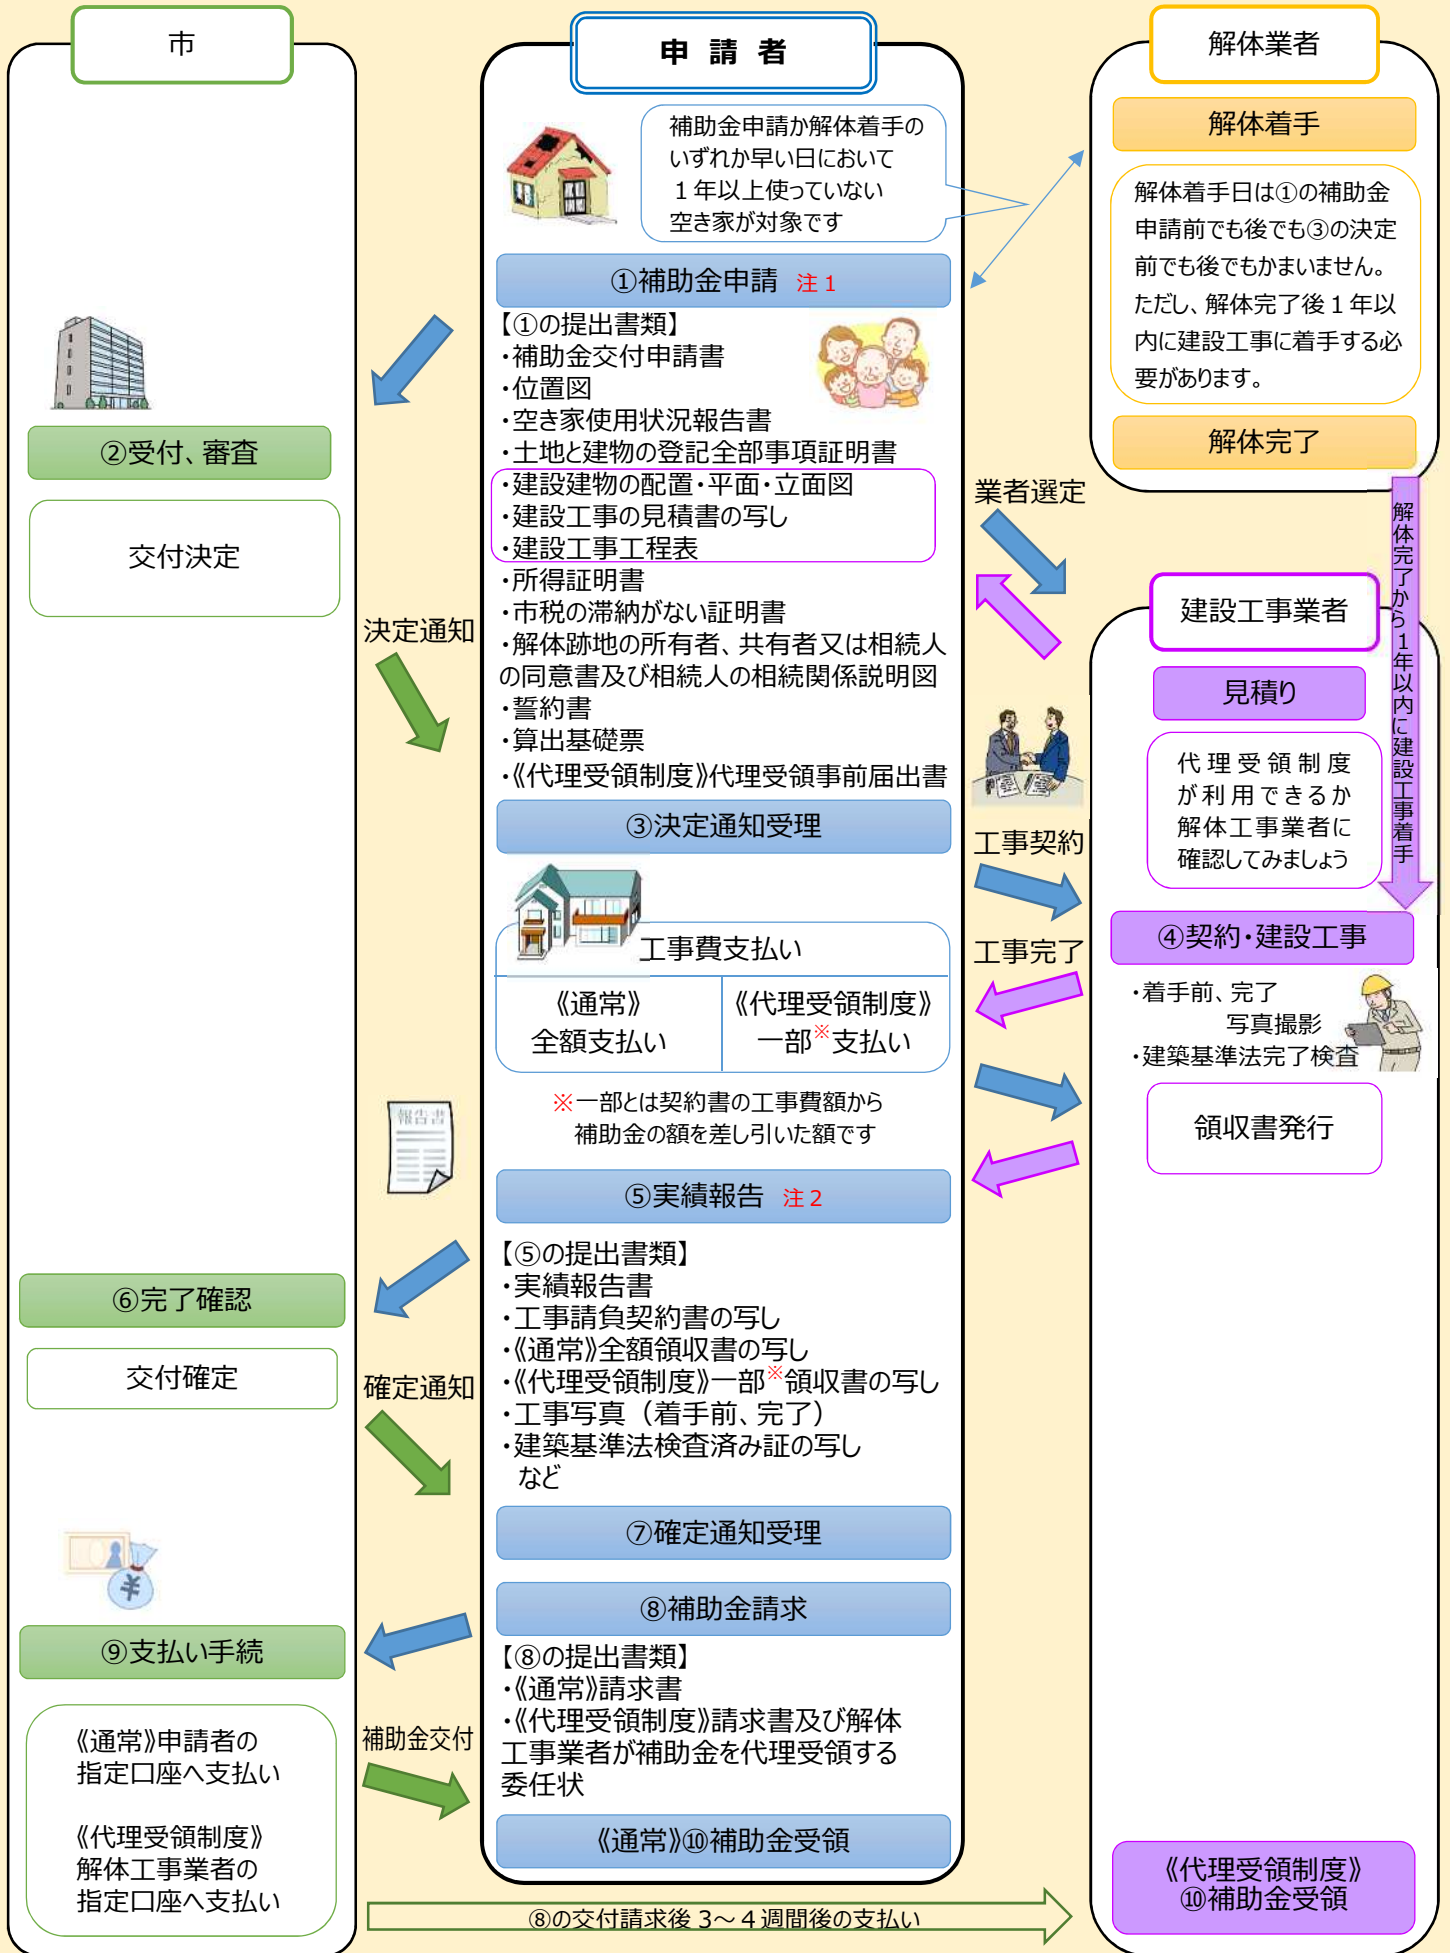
市

申 請 者

解体業者

補助金申請か解体着手のいずれか早い日において１年以上使っていない空き家が対象です

解体着手

解体着手日は①の補助金申請前でも後でも③の決定前でも後でもかまいません。ただし、解体完了後１年以内に建設工事に着手する必要があります。

解体完了

①補助金申請 注１

【①の提出書類】
・補助金交付申請書
・位置図
・空き家使用状況報告書
・土地と建物の登記全部事項証明書
・建設建物の配置・平面・立面図
・建設工事の見積書の写し
・建設工事工程表
・所得証明書
・市税の滞納がない証明書
・解体跡地の所有者、共有者又は相続人の同意書及び相続人の相続関係説明図
・誓約書
・算出基礎票
・《代理受領制度》代理受領事前届出書

②受付、審査

交付決定

決定通知

業者選定

解体完了から１年以内に建設工事着手

建設工事業者

見積り

代理受領制度が利用できるか解体工事業者に確認してみましょう

工事契約

③決定通知受理

工事費支払い

《通常》
全額支払い

《代理受領制度》
一部※支払い

工事完了

④契約・建設工事

・着手前、完了
写真撮影
・建築基準法完了検査

※一部とは契約書の工事費額から補助金の額を差し引いた額です

領収書発行

報告書

⑤実績報告 注２

【⑤の提出書類】
・実績報告書
・工事請負契約書の写し
・《通常》全額領収書の写し
・《代理受領制度》一部※領収書の写し
・工事写真（着手前、完了）
・建築基準法検査済み証の写し
など

⑥完了確認

交付確定

確定通知

⑦確定通知受理

⑧補助金請求

【⑧の提出書類】
・《通常》請求書
・《代理受領制度》請求書及び解体工事業者が補助金を代理受領する委任状

⑨支払い手続

《通常》申請者の指定口座へ支払い

《代理受領制度》
解体工事業者の指定口座へ支払い

補助金交付

《通常》⑩補助金受領

《代理受領制度》
⑩補助金受領

⑧の交付請求後 3～4 週間後の支払い